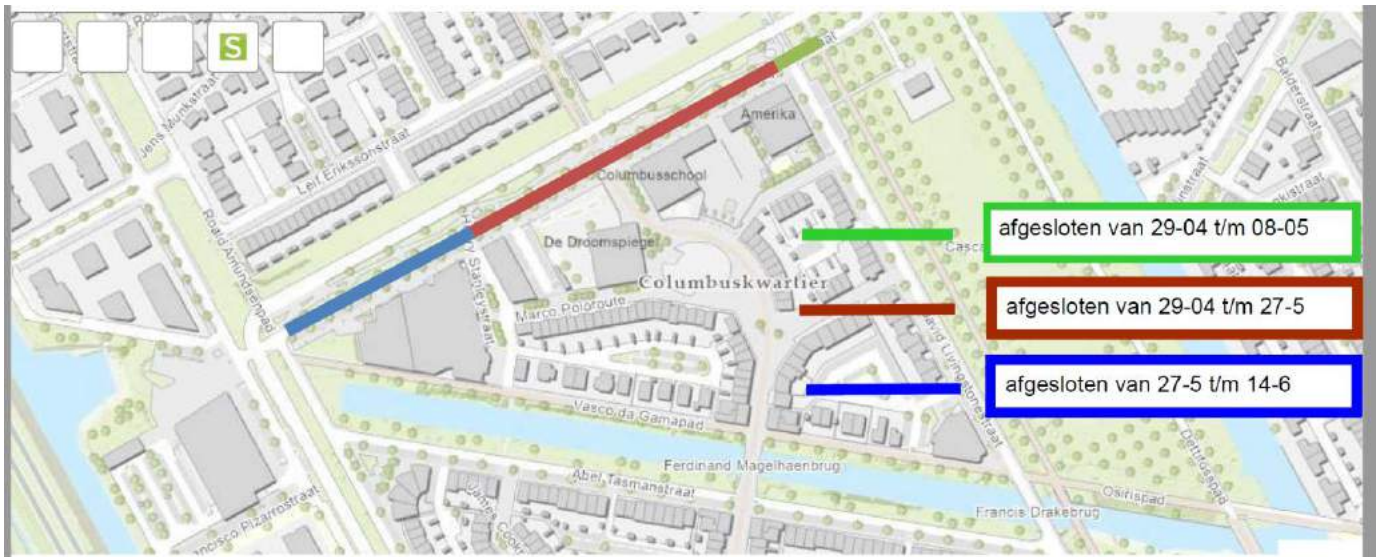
S

Jens Munkstraat

Leif Eriksonstraat

Road Amundsenpad

Henry Stanleystraat

Amerika

Columbusschool

De Droomspiegel

Columbuskwartier

Marco Poloroute

Vasco da Gamapad

Ferdinand Magelhaenbrug

Abel Tasmanstraat

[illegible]ancisco Pizarrostraat

David Livingstonestraat

Francis Drakebrug

Osirispad

Balderstraat

Casca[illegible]

afgesloten van 29-04 t/m 08-05

afgesloten van 29-04 t/m 27-5

afgesloten van 27-5 t/m 14-6